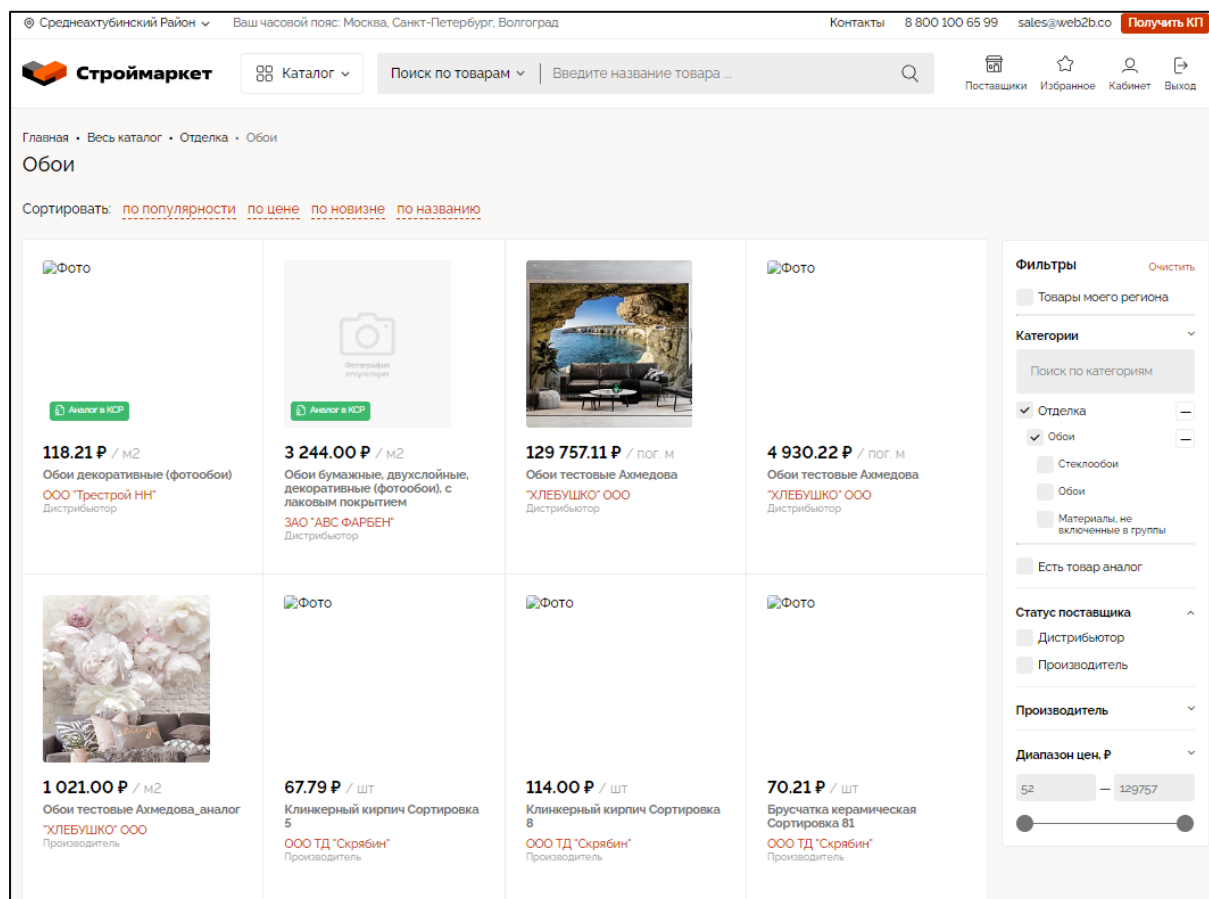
Среднеахтубинский Район Ваш часовой пояс: Москва, Санкт-Петербург, Волгоград Контакты 8 800 100 65 99 sales@web2b.co Получить КП

Строймаркет Каталог Поиск по товарам Введите название товара ... Поставщики Избранное Кабинет Выход

Главная • Весь каталог • Отделка • Обои

Обои

Сортировать: по популярности по цене по новизне по названию

Фото
Аналог в КСР
118.21 ₽ / м2
Обои декоративные (фотообои)
ООО "Трестрой НН"
Дистрибьютор

Фотография отсутствует
Аналог в КСР
3 244.00 ₽ / м2
Обои бумажные, двухслойные, декоративные (фотообои), с лаковым покрытием
ЗАО "АВС ФАРБЕН"
Дистрибьютор

129 757.11 ₽ / пог. м
Обои тестовые Ахмедова
"ХЛЕБУШКО" ООО
Дистрибьютор

Фото
4 930.22 ₽ / пог. м
Обои тестовые Ахмедова
"ХЛЕБУШКО" ООО
Дистрибьютор

1 021.00 ₽ / м2
Обои тестовые Ахмедова_аналог
"ХЛЕБУШКО" ООО
Производитель

Фото
67.79 ₽ / шт
Клинкерный кирпич Сортировка 5
ООО ТД "Скрябин"
Производитель

Фото
114.00 ₽ / шт
Клинкерный кирпич Сортировка 8
ООО ТД "Скрябин"
Производитель

Фото
70.21 ₽ / шт
Брусчатка керамическая Сортировка 81
ООО ТД "Скрябин"
Производитель

Фильтры Очистить
Товары моего региона
Категории
Поиск по категориям
Отделка
Обои
Стеклообои
Обои
Материалы, не включенные в группы
Есть товар аналог
Статус поставщика
Дистрибьютор
Производитель
Производитель
Диапазон цен, ₽
52 — 129757